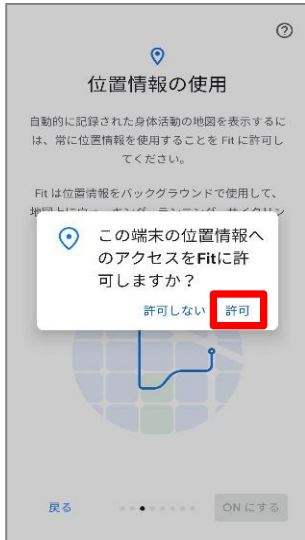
?

位置情報の使用

自動的に記録された身体活動の地図を表示するには、常に位置情報を使用することを Fit に許可してください。

Fit は位置情報をバックグラウンドで使用して、地図上に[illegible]

この端末の位置情報へのアクセスをFitに許可しますか？

許可しない 許可

戻る ONにする